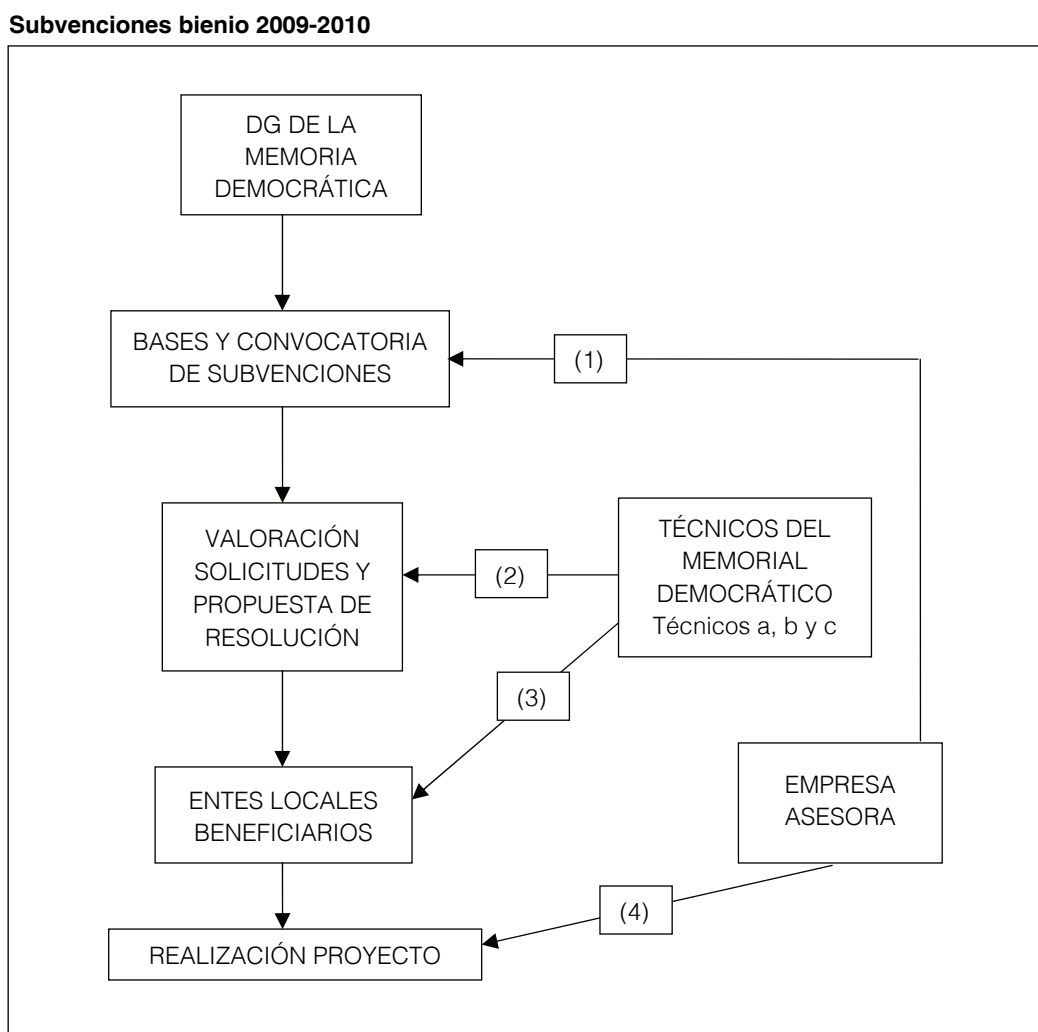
**Subvenciones bienio 2009-2010**

DG DE LA MEMORIA DEMOCRÁTICA

BASES Y CONVOCATORIA DE SUBVENCIONES

(1)

VALORACIÓN SOLICITUDES Y PROPUESTA DE RESOLUCIÓN

(2)

TÉCNICOS DEL MEMORIAL DEMOCRÁTICO
Técnicos a, b y c

(3)

ENTES LOCALES BENEFICIARIOS

EMPRESA ASESORA

(4)

REALIZACIÓN PROYECTO